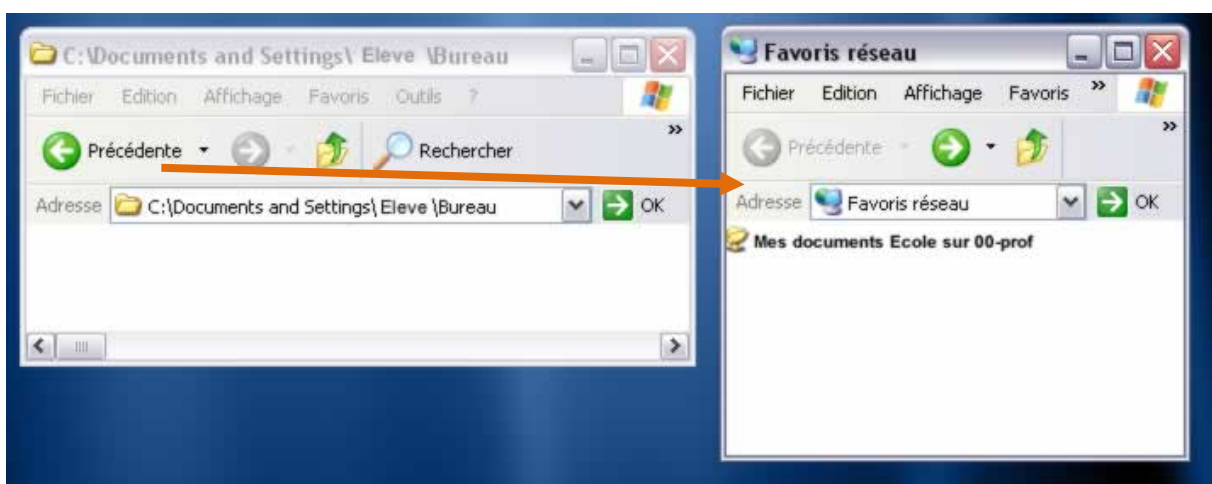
C:\Documents and Settings\ Eleve \Bureau

Fichier Edition Affichage Favoris Outils ?

Précédente Rechercher »

Adresse C:\Documents and Settings\ Eleve \Bureau OK

Favoris réseau

Fichier Edition Affichage Favoris »

Précédente »

Adresse Favoris réseau OK

Mes documents Ecole sur 00-prof